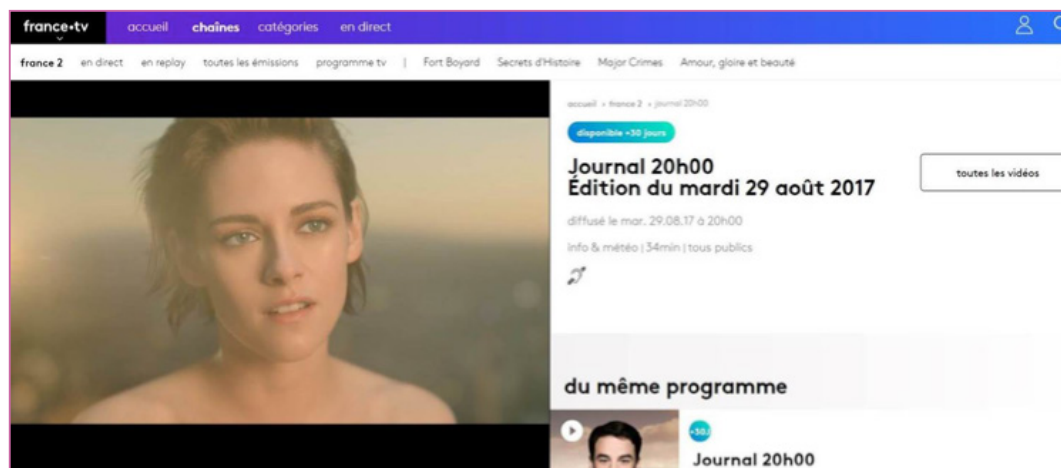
france•tv accueil chaînes catégories en direct

france 2 en direct en replay toutes les émissions programme tv | Fort Boyard Secrets d'Histoire Major Crimes Amour, gloire et beauté

accueil › france 2 › journal 20h00

disponible +30 jours

Journal 20h00
Édition du mardi 29 août 2017

toutes les vidéos

diffusé le mar. 29.08.17 à 20h00

info & météo | 34min | tous publics

du même programme

+30

Journal 20h00